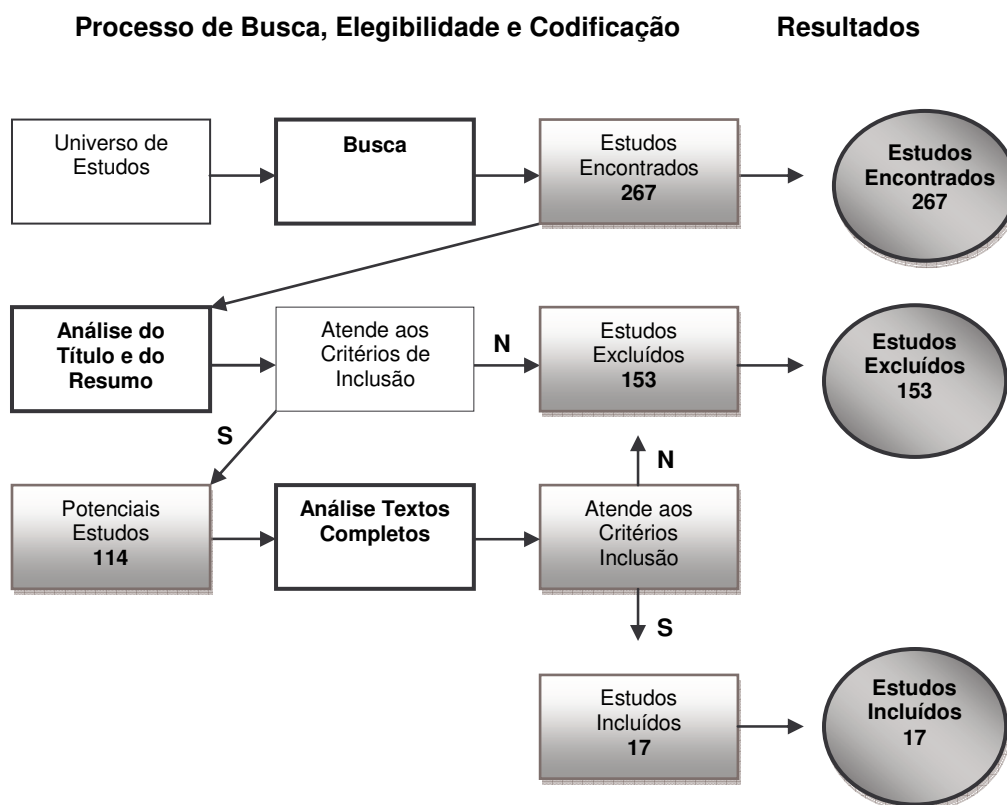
Processo de Busca, Elegibilidade e Codificação

Resultados

Universo de Estudos

Busca

Estudos Encontrados 267

Estudos Encontrados 267

Análise do Título e do Resumo

Atende aos Critérios de Inclusão

N

Estudos Excluídos 153

Estudos Excluídos 153

S

N

Potenciais Estudos 114

Análise Textos Completos

Atende aos Critérios Inclusão

S

Estudos Incluídos 17

Estudos Incluídos 17